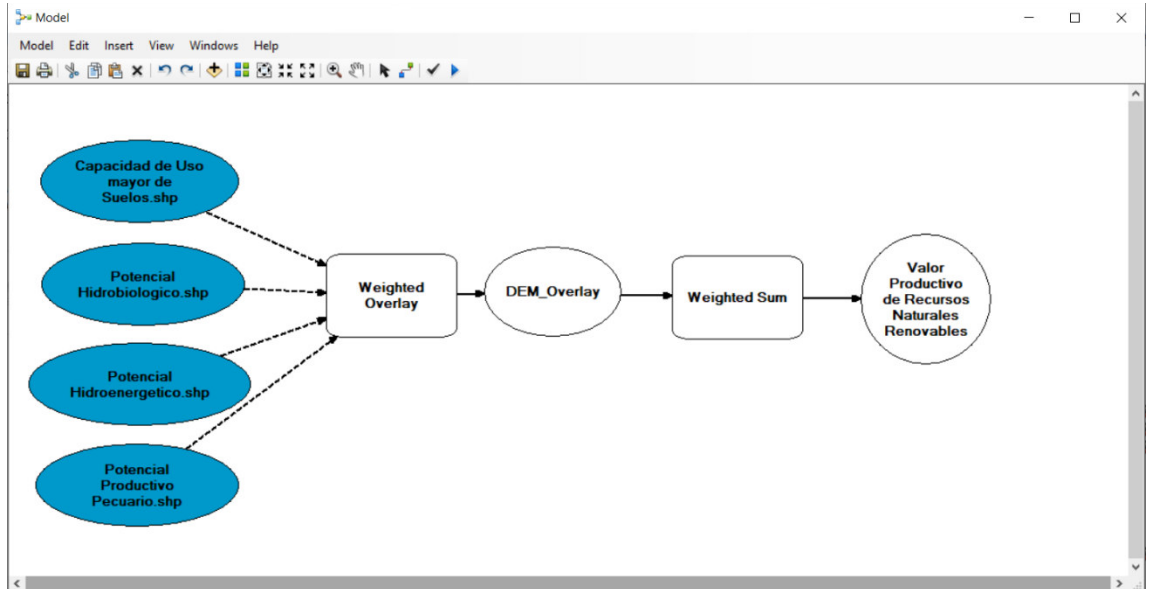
Model

Model Edit Insert View Windows Help

Capacidad de Uso mayor de Suelos.shp

Potencial Hidrobiologico.shp

Potencial Hidroenergetico.shp

Potencial Productivo Pecuario.shp

Weighted Overlay

DEM_Overlay

Weighted Sum

Valor Productivo de Recursos Naturales Renovables